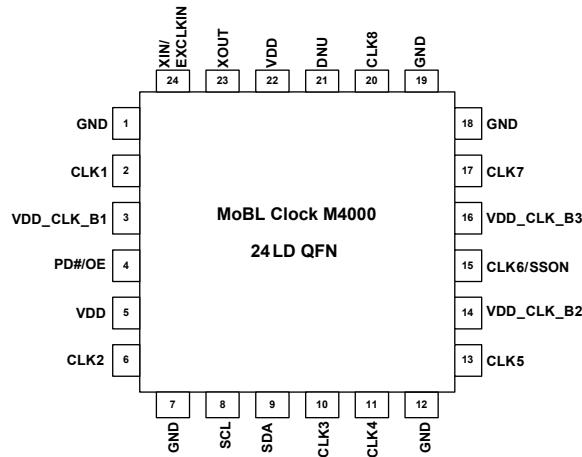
XIN/
EXCLKIN
24
XOUT
23
VDD
22
DNU
21
CLK8
20
GND
19

GND
1
CLK1
2
VDD_CLK_B1
3
PD#/OE
4
VDD
5
CLK2
6

MoBL Clock M4000

24LD QFN

18
GND
17
CLK7
16
VDD_CLK_B3
15
CLK6/SSON
14
VDD_CLK_B2
13
CLK5

7
GND
8
SCL
9
SDA
10
CLK3
11
CLK4
12
GND